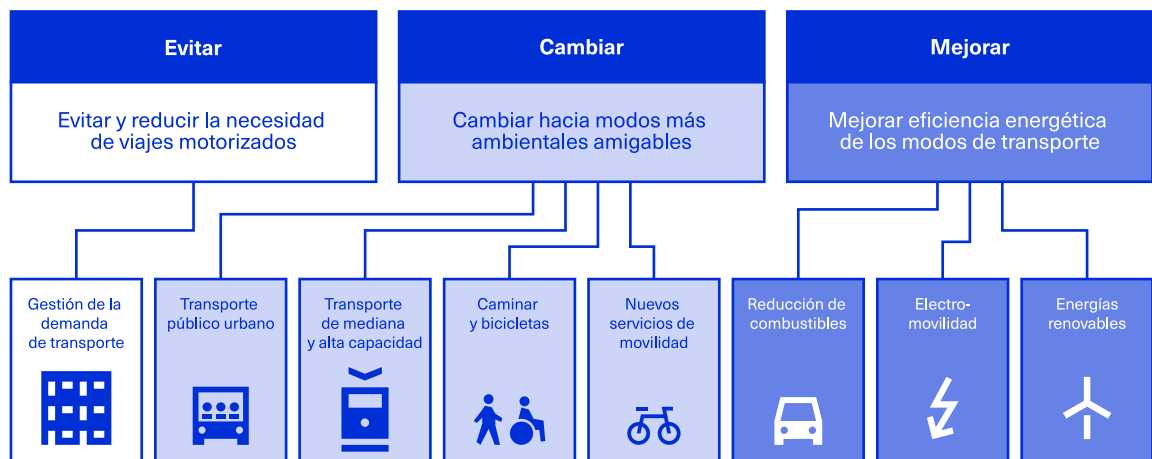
Evitar

Evitar y reducir la necesidad de viajes motorizados

Cambiar

Cambiar hacia modos más ambientales amigables

Mejorar

Mejorar eficiencia energética de los modos de transporte

Gestión de la demanda de transporte

Transporte público urbano

Transporte de mediana y alta capacidad

Caminar y bicicletas

Nuevos servicios de movilidad

Reducción de combustibles

Electro-movilidad

Energías renovables